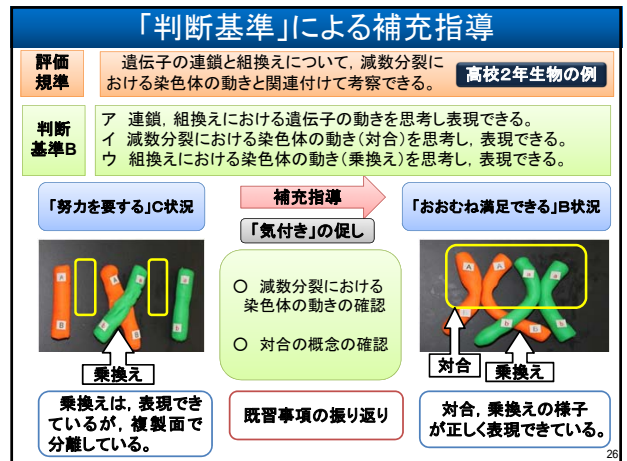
「判断基準」による補充指導

評価規準

遺伝子の連鎖と組換えについて，減数分裂における染色体の動きと関連付けて考察できる。

高校2年生物の例

判断基準B

ア　連鎖，組換えにおける遺伝子の動きを思考し表現できる。
イ　減数分裂における染色体の動き(対合)を思考し，表現できる。
ウ　組換えにおける染色体の動き(乗換え)を思考し，表現できる。

「努力を要する」C状況

補充指導

「気付き」の促し

「おおむね満足できる」B状況

A

a

B

b

O　減数分裂における染色体の動きの確認

O　対合の概念の確認

A

a

B

b

乗換え

対合

乗換え

乗換えは，表現できているが，複製面で分離している。

既習事項の振り返り

対合，乗換えの様子が正しく表現できている。

26